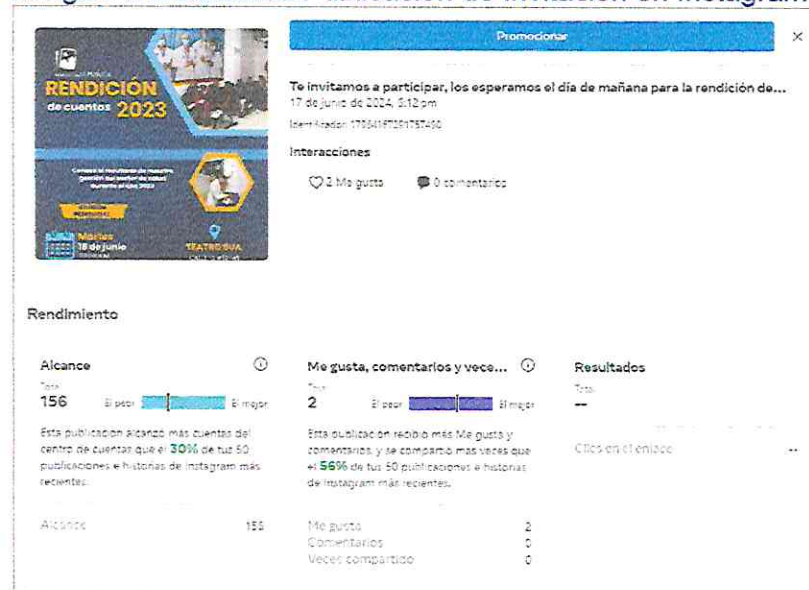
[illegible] de invitación en Instagram

RENDICIÓN de cuentas 2023

Martes 18 de junio

TEATRO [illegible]

Promocionar

×

Te invitamos a participar, los esperamos el día de mañana para la rendición de...
17 de junio de 2024, 5:12 pm
Identificador: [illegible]

Interacciones

2 Me gusta 0 comentarios

Rendimiento

Alcance
Total
156
El peor El mejor
Esta publicación alcanzó más cuentas del centro de cuentas que el 30% de tus 50 publicaciones e historias de Instagram más recientes.
Alcance 156

Me gusta, comentarios y veces...
Total
2
El peor El mejor
Esta publicación recibió más Me gusta y comentarios, y se compartió más veces que el 56% de tus 50 publicaciones e historias de Instagram más recientes.
Me gusta 2
Comentarios 0
Veces compartido 0

Resultados
Total
--
Clics en el enlace --